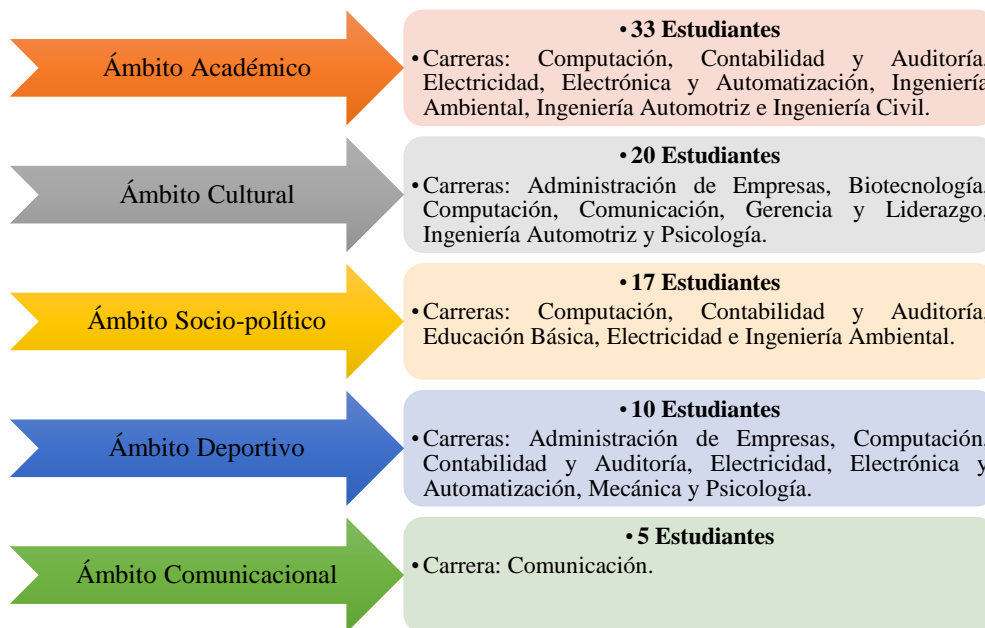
Ámbito Académico

• 33 Estudiantes
• Carreras: Computación, Contabilidad y Auditoría, Electricidad, Electrónica y Automatización, Ingeniería Ambiental, Ingeniería Automotriz e Ingeniería Civil.

Ámbito Cultural

• 20 Estudiantes
• Carreras: Administración de Empresas, Biotecnología, Computación, Comunicación, Gerencia y Liderazgo, Ingeniería Automotriz y Psicología.

Ámbito Socio-político

• 17 Estudiantes
• Carreras: Computación, Contabilidad y Auditoría, Educación Básica, Electricidad e Ingeniería Ambiental.

Ámbito Deportivo

• 10 Estudiantes
• Carreras: Administración de Empresas, Computación, Contabilidad y Auditoría, Electricidad, Electrónica y Automatización, Mecánica y Psicología.

Ámbito Comunicacional

• 5 Estudiantes
• Carrera: Comunicación.